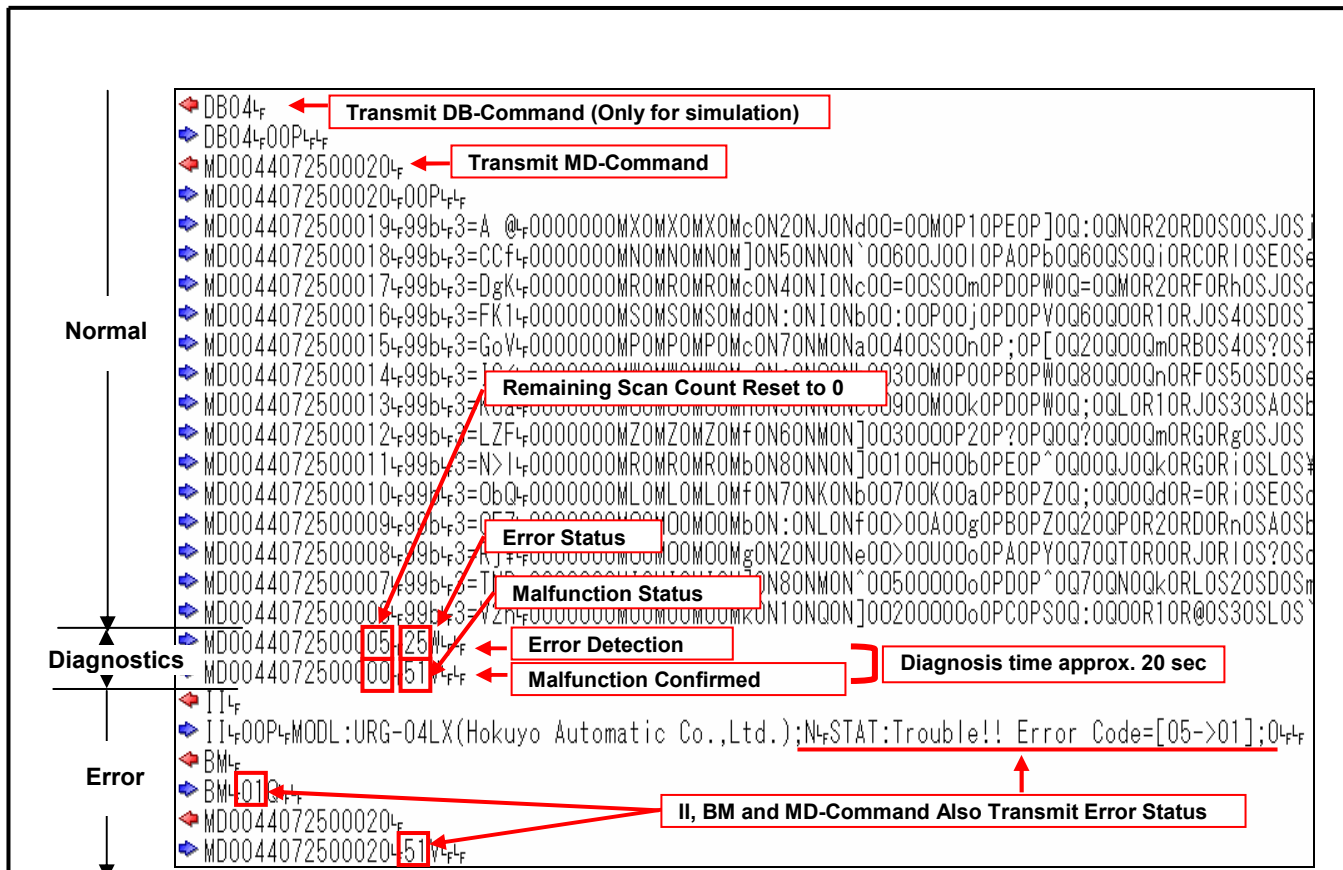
DB04
Transmit DB-Command (Only for simulation)
DB0400P
MD0044072500020
Transmit MD-Command
MD004407250002000P
MD004407250001999b3=A @0000000MXOMXOMXOMcON2ONJONdOO=OOMOP10PEOP]OQ:OQNOR2ORDOSOOSJOS
MD004407250001899b3=CCf0000000MNOMNOMNOM]ON5ONNON`OO6OOJOO1OPAOPbOQ6OQSOQiORCORIOSEOSe
MD004407250001799b3=DgK0000000MROMROMROMcON4ONIONcOO=OOSOOmOPDOPWOQ=OQMOR2ORFORhOSJOSc
MD004407250001699b3=FK10000000MSOMSOMSOMdON:ONIONbOO:OOPOOjOPDOPVOQ6OQOOR1ORJOS4OSDOS]
MD004407250001599b3=GoV0000000MPOMPOMPOMcON7ONMONaOO4OOSOOnOP;OP[OQ2OQOOQmORBOS4OS?OSf
MD004407250001499b3=
Remaining Scan Count Reset to 0
MD004407250001399b3=
MD004407250001299b3=LZF0000000MZOMZOMZOMfON6ONMON]OO30OOOP2OP?OPQOQ?OQOOQmORGORgOSJOS
MD004407250001199b3=N>I0000000MROMROMROMbON8ONNON]OO1OOHOObOPEOP^OQOOQJOQkORGORiOSLOS¥
MD004407250001099b3=ObQ0000000MLOMLOMLOMfON7ONKONbOO7OOKOOaOPBOPZOQ;OQOOQdOR=ORiOSEOSc
MD004407250000999b3=
Error Status
MD004407250000899b3=
Malfunction Status
MD004407250000799b3=
MD004407250000699b3=
Normal
MD0044072500005 25
Error Detection
MD0044072500000 51
Malfunction Confirmed
Diagnosis time approx. 20 sec
Diagnostics
II
II00PMODL:URG-04LX(Hokuyo Automatic Co.,Ltd.);NSTAT:Trouble!! Error Code=[05->01];0
BM
BM01Q
MD0044072500020
MD0044072500020 51
Error
II, BM and MD-Command Also Transmit Error Status